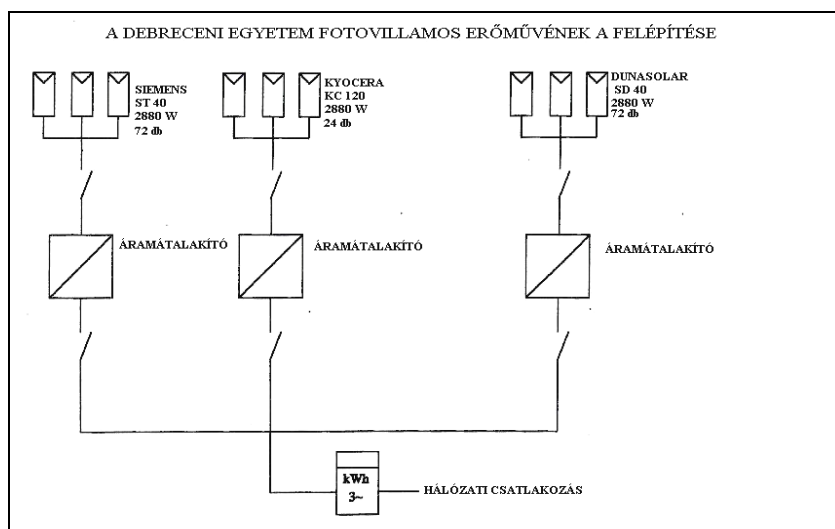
A DEBRECENI EGYETEM FOTOVILLAMOS ERŐMŰVÉNEK A FELÉPÍTÉSE

SIEMENS
ST 40
2880 W
72 db

KYOCERA
KC 120
2880 W
24 db

DUNASOLAR
SD 40
2880 W
72 db

ÁRAMÁTALAKÍTÓ

ÁRAMÁTALAKÍTÓ

ÁRAMÁTALAKÍTÓ

kWh
3~

HÁLÓZATI CSATLAKOZÁS